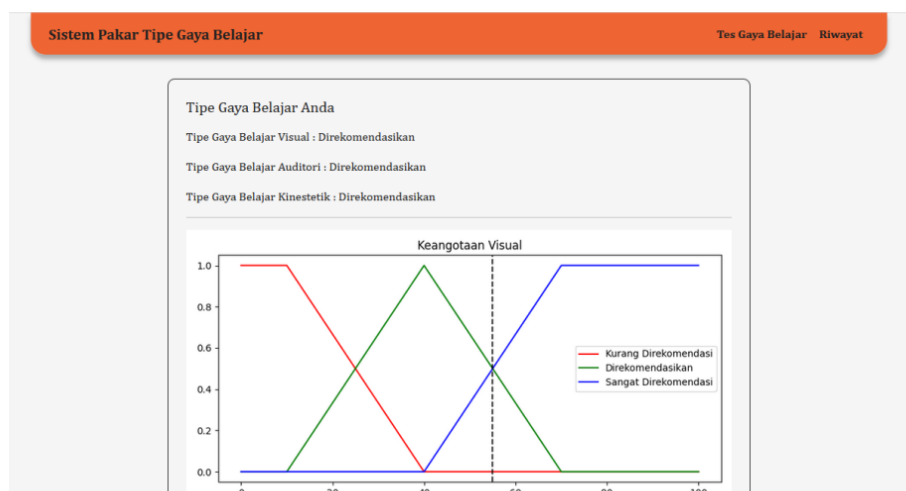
Sistem Pakar Tipe Gaya Belajar

Tes Gaya Belajar Riwayat

Tipe Gaya Belajar Anda

Tipe Gaya Belajar Visual : Direkomendasikan

Tipe Gaya Belajar Auditori : Direkomendasikan

Tipe Gaya Belajar Kinestetik : Direkomendasikan

Keangotaan Visual

1.0
0.8
0.6
0.4
0.2
0.0

Kurang Direkomendasi
Direkomendasikan
Sangat Direkomendasi

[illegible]